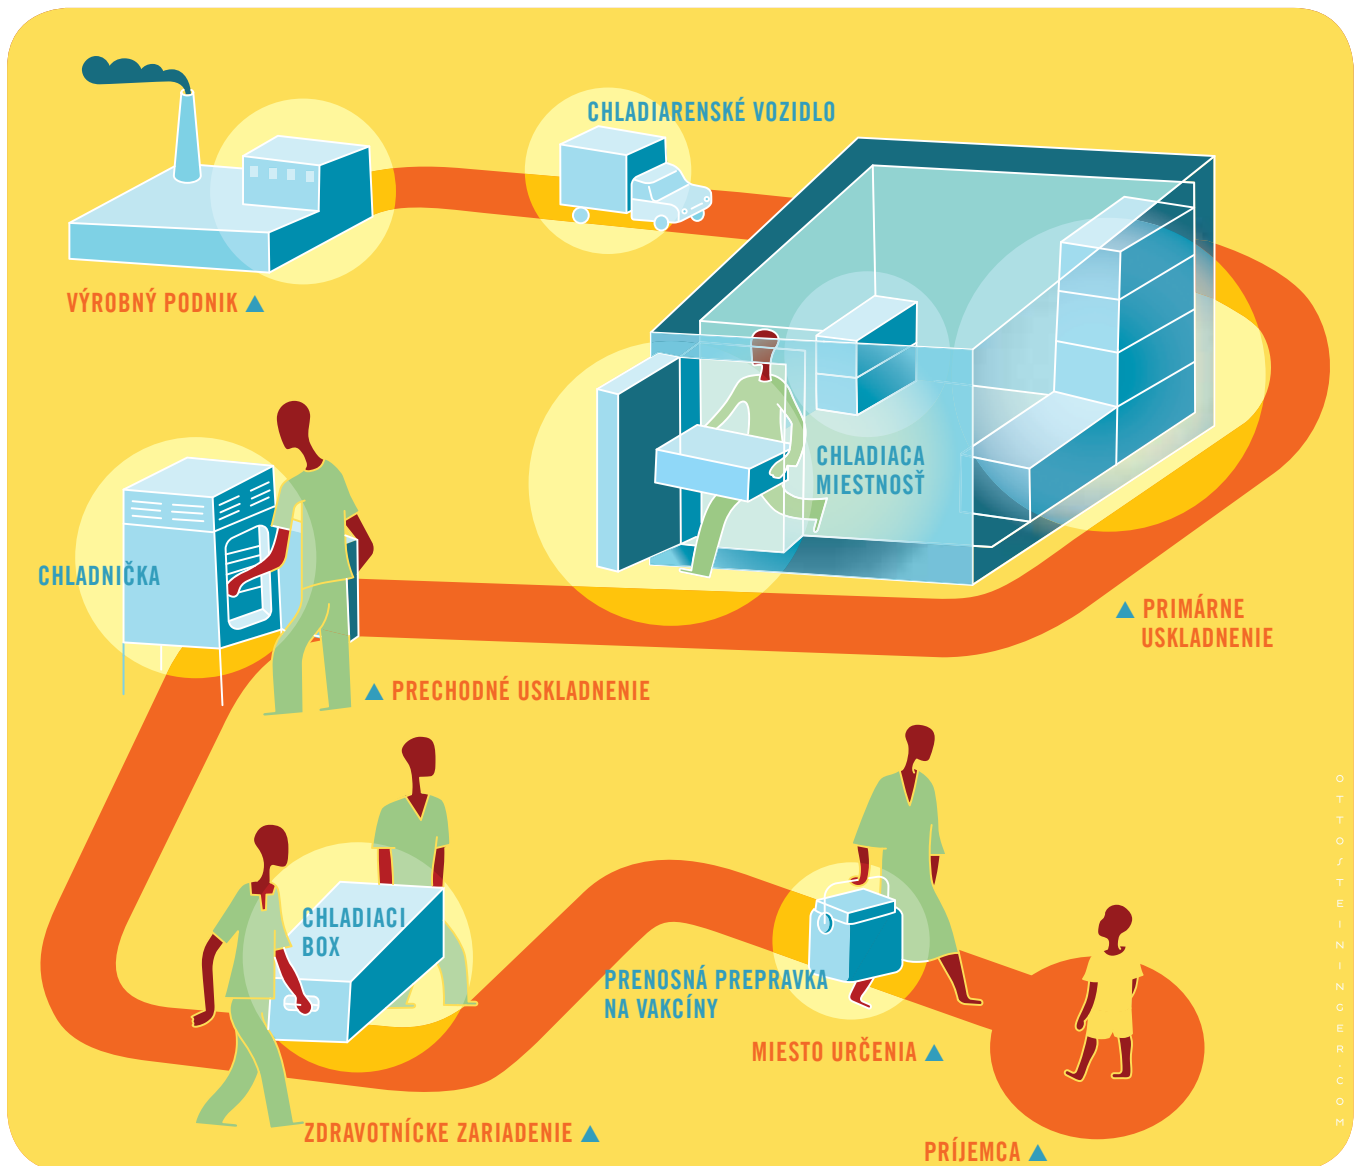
CHLADIARENSKÉ VOZIDLO

VÝROBNÝ PODNIK ▲

CHLADIACA MIESTNOSŤ

CHLADNIČKA

▲ PRIMÁRNE USKLADNENIE

▲ PRECHODNÉ USKLADNENIE

CHLADIACI BOX

PRENOSNÁ PREPRAVKA NA VAKCÍNY

MIESTO URČENIA ▲

ZDRAVOTNÍCKE ZARIADENIE ▲

PRÍJEMCA ▲

OTTO/TEININGER.COM